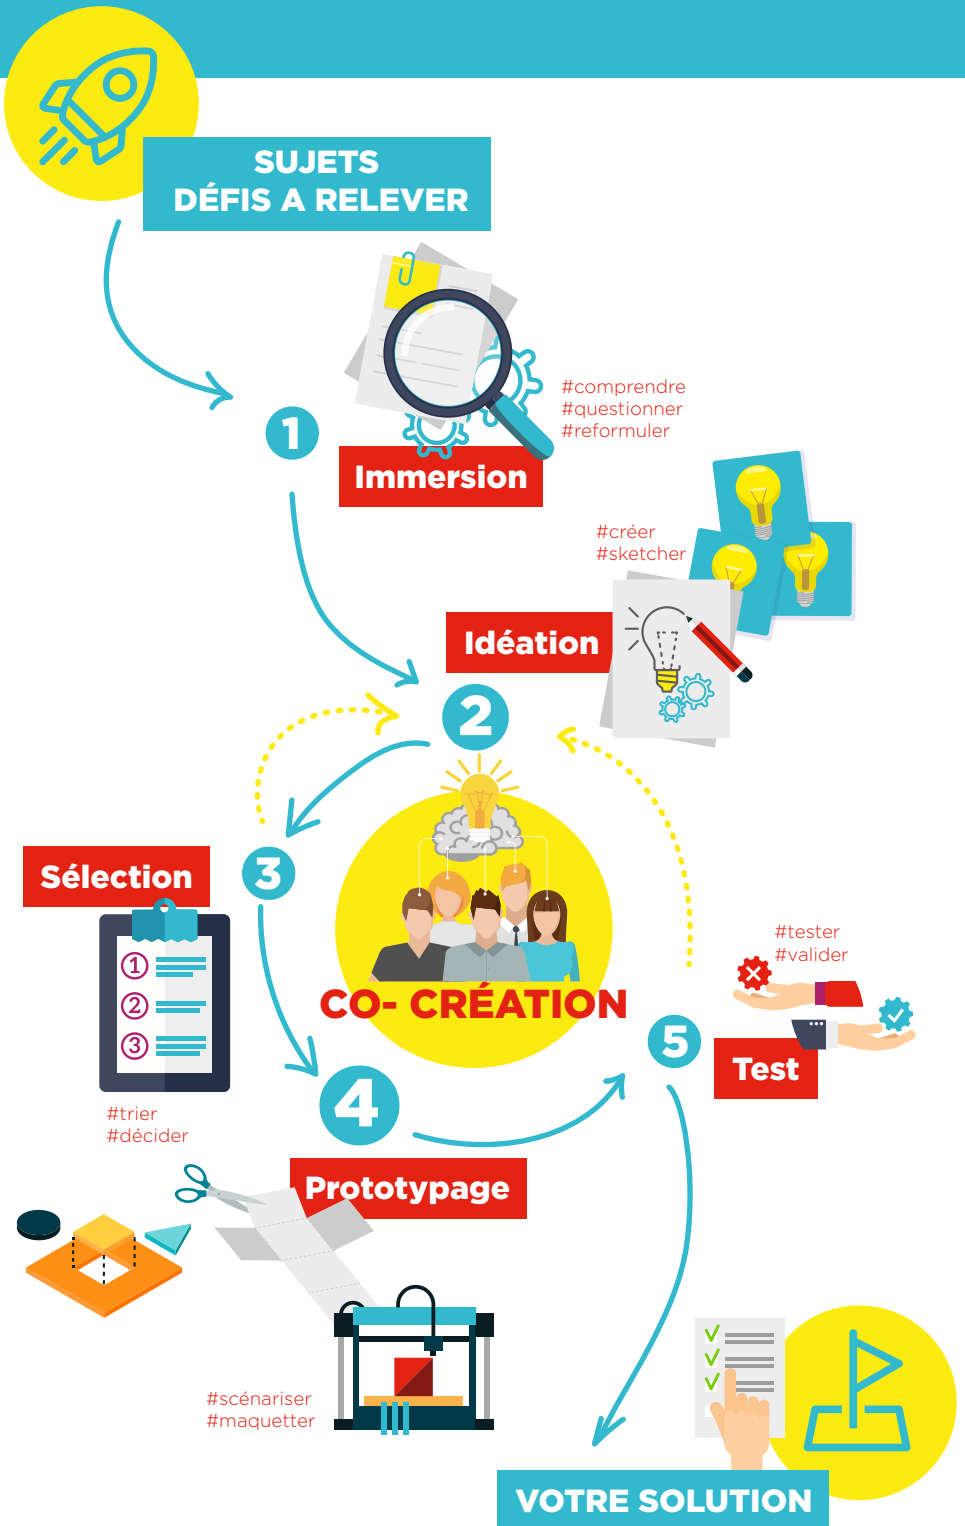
SUJETS
DÉFIS A RELEVER

1

Immersion

#comprendre
#questionner
#reformuler

#créer
#sketcher

Idéation

2

Sélection

3

CO- CRÉATION

①
②
③

#trier
#décider

4

Prototypage

#scénariser
#maquetter

5

#tester
#valider

Test

VOTRE SOLUTION